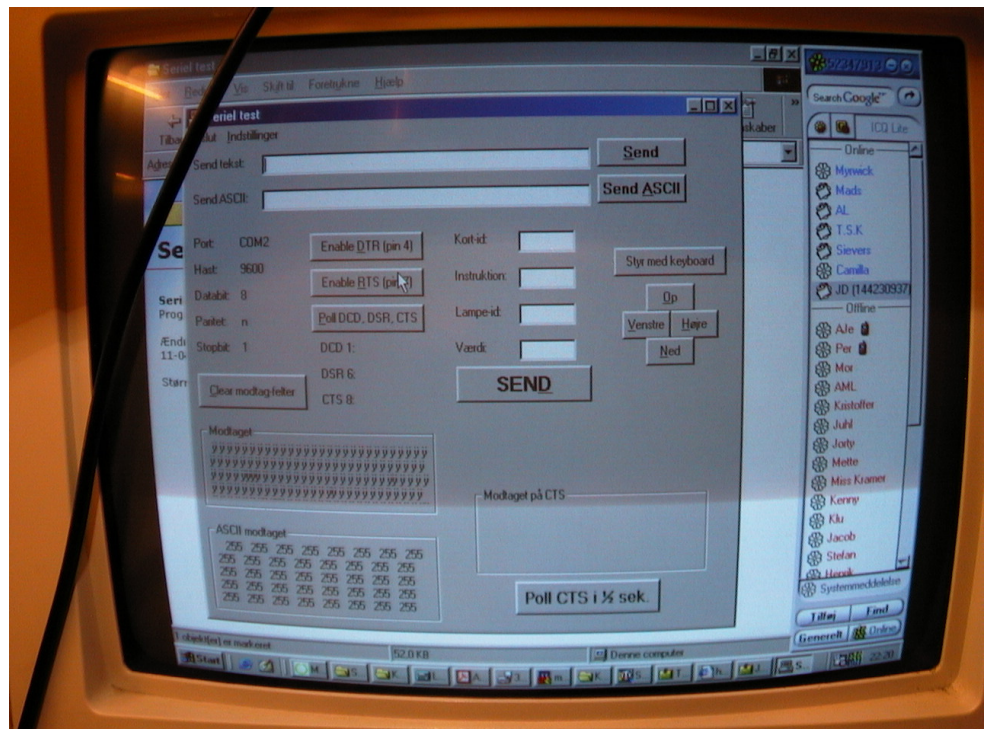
Seriel test

Beck Vis Skift til Foretrukne Hjælp

Seriel test

Tilbage

Afslut Indstillinger

Adres

Send tekst:

Send

Send ASCII:

Send ASCII

Port: COM2

Hast: 9600

Databit: 8

Paritet: n

Stopbit: 1

Enable DTR (pin 4)

Enable RTS (pin 7)

Poll DCD, DSR, CTS

DCD 1:

DSR 6:

CTS 8:

Kort-id:

Instruktion:

Lampe-id:

Værdi:

SEND

Styr med keyboard

Op

Venstre

Højre

Ned

Clear modtag-felter

Modtaget

ÿÿÿÿÿÿÿÿÿÿÿÿÿÿÿÿÿÿÿÿÿÿÿÿÿÿ
ÿÿÿÿÿÿÿÿÿÿÿÿÿÿÿÿÿÿÿÿÿÿÿÿÿÿ
ÿÿÿÿÿÿÿÿÿÿÿÿÿÿÿÿÿÿÿÿÿÿÿÿÿÿ
ÿÿÿÿÿÿÿÿÿÿÿÿÿÿÿÿÿÿÿÿÿÿÿÿÿÿ

ASCII modtaget

255 255 255 255 255 255 255 255
255 255 255 255 255 255 255 255
255 255 255 255 255 255 255 255
255 255 255 255 255 255 255 255
255 255 255 255 255 255 255 255

Modtaget på CTS

Poll CTS i ½ sek.

Se

Seri
Prog

Ænd
11-0

Størr

skaber

1 objekt(er) er markeret

52,0 KB

Denne computer

Start

22:20

Search Google

ICQ Lite

Online

Mynwick

Mads

AL

T.S.K

Sievers

Camilla

JD (144230937)

Offline

Ale

Per

Mor

AML

Kristoffer

Juhl

Jorty

Mette

Miss Kramer

Kenny

Klu

Jacob

Stefan

Henrik

Systemmeddelelse

Tilføj

Find

Generelt

Online